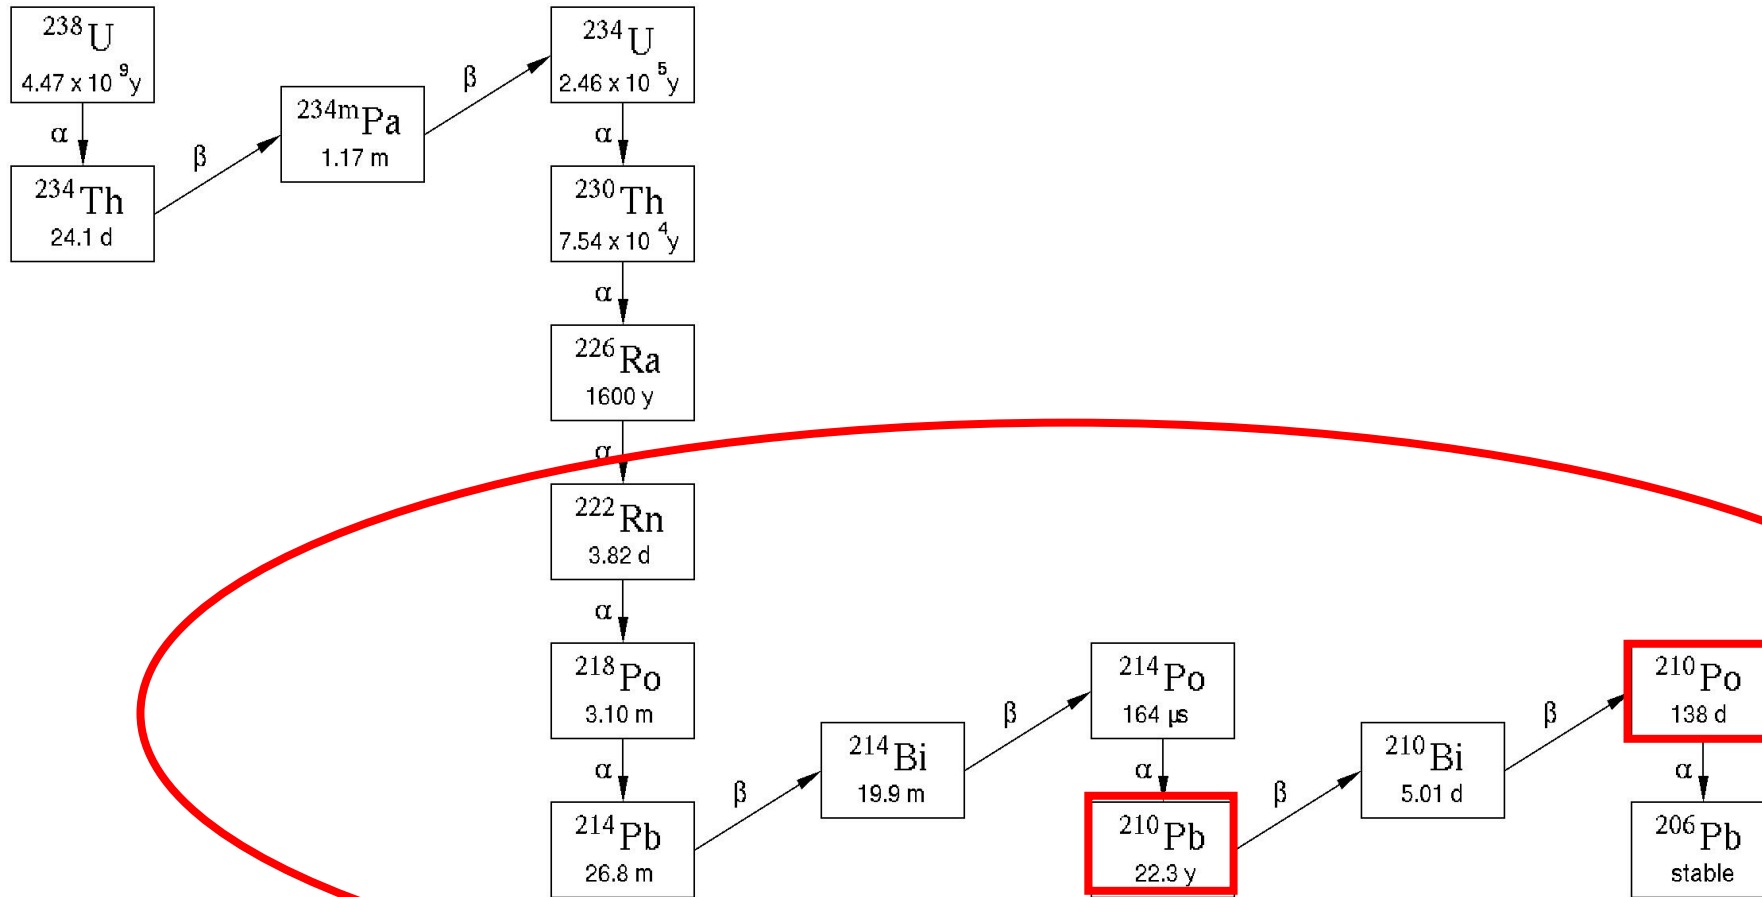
$^{238}$U
4.47 x 10$^{9}$y

α

$^{234}$Th
24.1 d

β

$^{234m}$Pa
1.17 m

β

$^{234}$U
2.46 x 10$^{5}$y

α

$^{230}$Th
7.54 x 10$^{4}$y

α

$^{226}$Ra
1600 y

α

$^{222}$Rn
3.82 d

α

$^{218}$Po
3.10 m

α

$^{214}$Pb
26.8 m

β

$^{214}$Bi
19.9 m

β

$^{214}$Po
164 μs

α

$^{210}$Pb
22.3 y

β

$^{210}$Bi
5.01 d

β

$^{210}$Po
138 d

α

$^{206}$Pb
stable